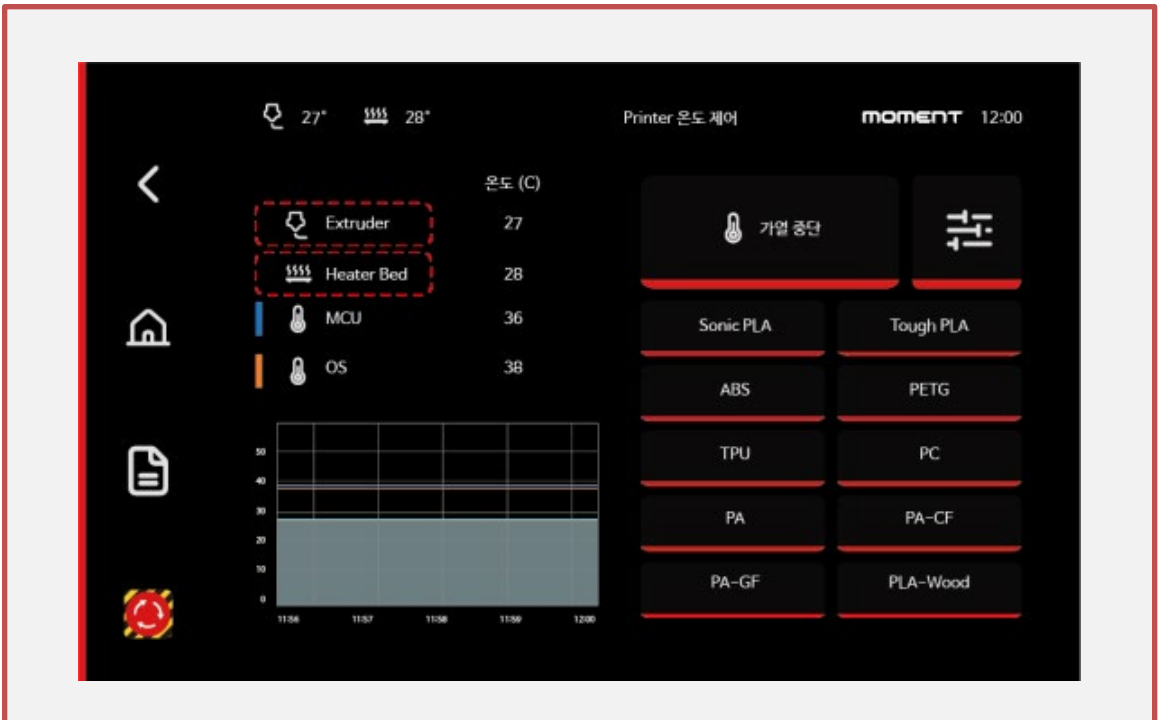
27° 28° Printer 온도 제어 MOMENT 12:00

온도 (C)

Extruder 27

Heater Bed 28

MCU 36

OS 38

50
40
30
20
10
0

11:56 11:57 11:58 11:59 12:00

가열 중단

Sonic PLA

Tough PLA

ABS

PETG

TPU

PC

PA

PA-CF

PA-GF

PLA-Wood